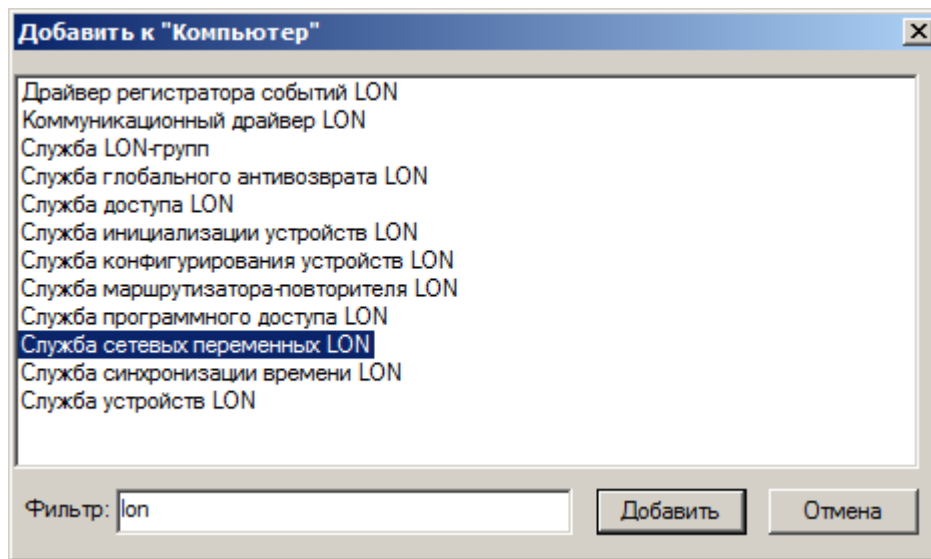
Добавить к "Компьютер"

Драйвер регистратора событий LON
Коммуникационный драйвер LON
Служба LON-групп
Служба глобального антивозврата LON
Служба доступа LON
Служба инициализации устройств LON
Служба конфигурирования устройств LON
Служба маршрутизатора-повторителя LON
Служба программного доступа LON
Служба сетевых переменных LON
Служба синхронизации времени LON
Служба устройств LON

Фильтр: lon

Добавить

Отмена